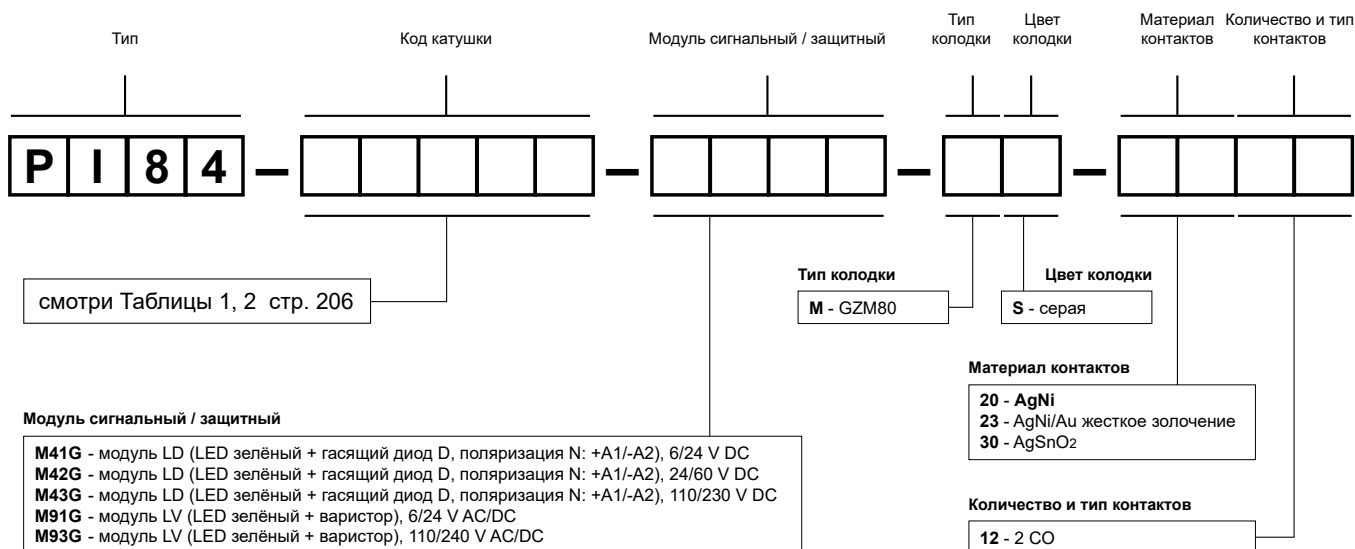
Тип

Код катушки

Модуль сигнальный / защитный

Тип колодки

Цвет колодки

Материал контактов

Количество и тип контактов

P I 8 4 –

смотри Таблицы 1, 2 стр. 206

Тип колодки

M - GZM80

Цвет колодки

S - серая

Материал контактов

20 - AgNi
23 - AgNi/Au жесткое золочение
30 - AgSnO$_2$

Модуль сигнальный / защитный

M41G - модуль LD (LED зелёный + гасящий диод D, поляризация N: +A1/-A2), 6/24 V DC
M42G - модуль LD (LED зелёный + гасящий диод D, поляризация N: +A1/-A2), 24/60 V DC
M43G - модуль LD (LED зелёный + гасящий диод D, поляризация N: +A1/-A2), 110/230 V DC
M91G - модуль LV (LED зелёный + варистор), 6/24 V AC/DC
M93G - модуль LV (LED зелёный + варистор), 110/240 V AC/DC

Количество и тип контактов

12 - 2 CO